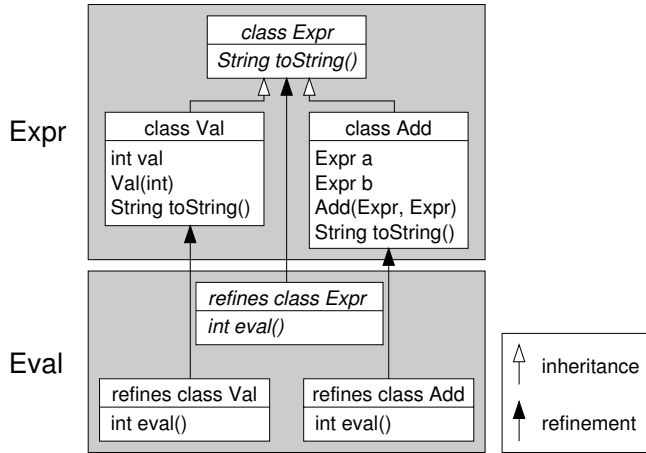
class Expr
String toString()

Expr

class Val
int val
Val(int)
String toString()

class Add
Expr a
Expr b
Add(Expr, Expr)
String toString()

refines class Expr
int eval()

Eval

refines class Val
int eval()

refines class Add
int eval()

inheritance

refinement